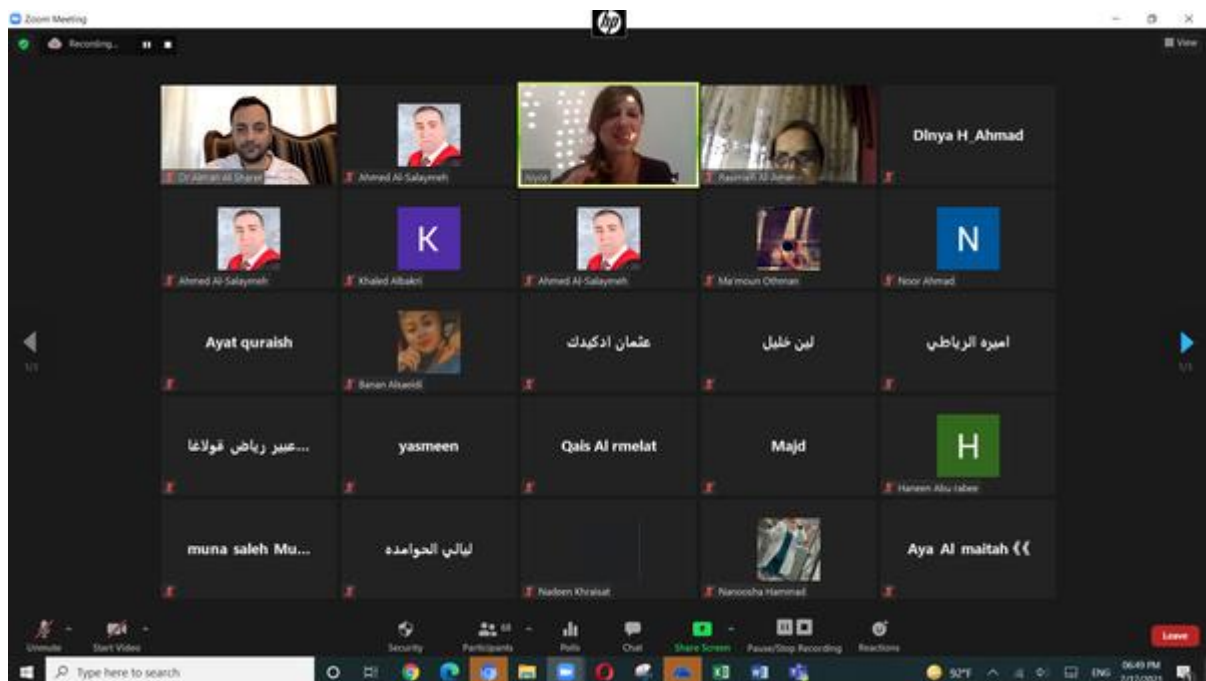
Zoom Meeting

Recording...

View

Dr Alman Al Sharei

Ahmed Al-Salaymeh

Niyole

Rasmiah Al Amar

Dlnya H_Ahmad

Ahmed Al-Salaymeh

K

Khaled Albakri

Ahmed Al-Salaymeh

Ma'moun Othman

N

Noor Ahmad

Ayat quraish

Banan Alsaeidi

عثمان ادكيدك

لين خليل

اميره الرياطي

...عبير رياض قولاغا

yasmeen

Qais Al rmelat

Majd

H

Haneen Abu tabee

muna saleh Mu...

ليالي الحوامده

Nadeen Khralsat

Nanoosha Hammad

Aya Al maitah

1/3

1/3

Unmute

Start Video

Security

Participants 58

Polls

Chat

Share Screen

Pause/Stop Recording

Reactions

Leave

Type here to search

92°F

ENG

06:49 PM